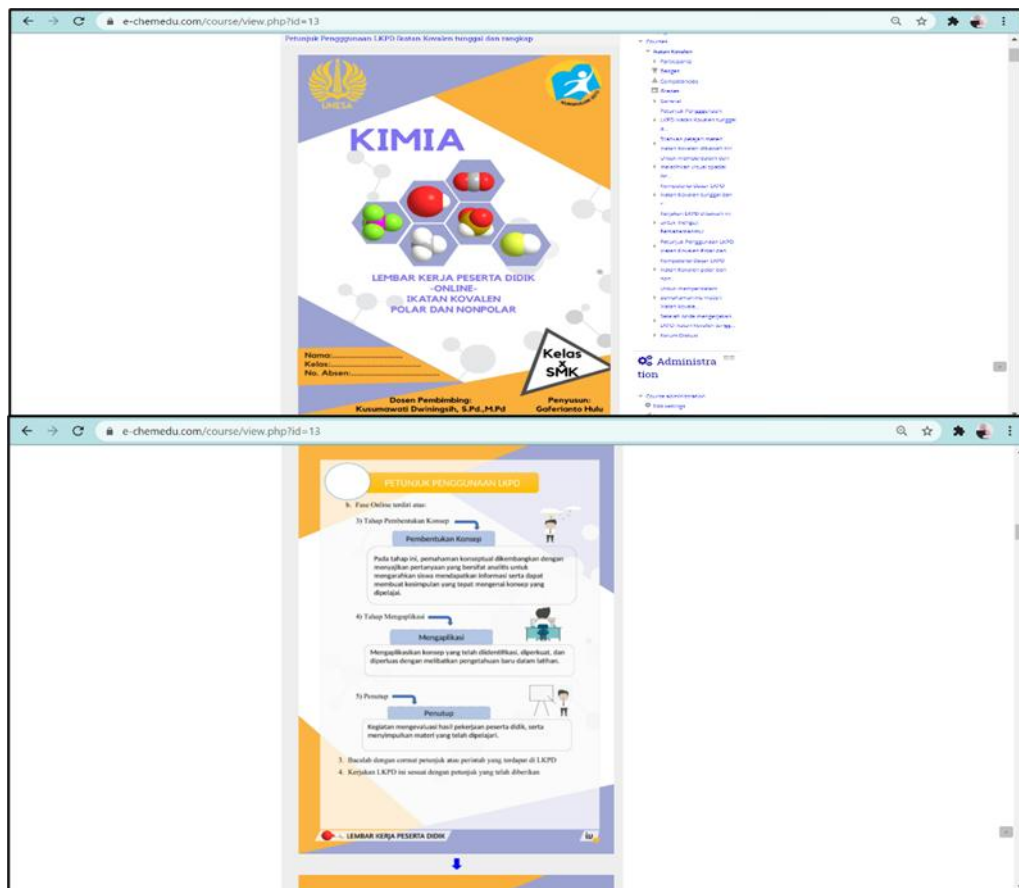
e-chemedu.com/course/view.php?id=13

Petunjuk Pengggunaan LKPD Ikatan Kovalen tunggal dan rangkap

UNESA

KIMIA

LEMBAR KERJA PESERTA DIDIK
-ONLINE-
IKATAN KOVALEN
POLAR DAN NONPOLAR

Nama:
Kelas:
No. Absen:

Kelas X SMK

Dosen Pembimbing:
Kusumawati Dwiningsih, S.Pd.,M.Pd

Penyusun:
Goferianto Hulu

Forum
Ikatan Kovalen
Participants
Badges
Competencies
Grades
General
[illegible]

Administration

Course administration
Edit settings

e-chemedu.com/course/view.php?id=13

PETUNJUK PENGGUNAAN LKPD

b. Fase Online terdiri atas:

3) Tahap Pembentukan Konsep

Pembentukan Konsep

Pada tahap ini, pemahaman konseptual dikembangkan dengan menyajikan pertanyaan yang bersifat analitis untuk mengarahkan siswa mendapatkan informasi serta dapat membuat kesimpulan yang tepat mengenai konsep yang dipelajari.

4) Tahap Mengaplikasi

Mengaplikasi

Mengaplikasikan konsep yang telah diidentifikasi, diperkuat, dan diperluas dengan melibatkan pengetahuan baru dalam latihan.

5) Penutup

Penutup

Kegiatan mengevaluasi hasil pekerjaan peserta didik, serta menyimpulkan materi yang telah dipelajari.

3. Bacalah dengan cermat petunjuk atau perintah yang terdapat di LKPD

4. Kerjakan LKPD ini sesuai dengan petunjuk yang telah diberikan

LEMBAR KERJA PESERTA DIDIK